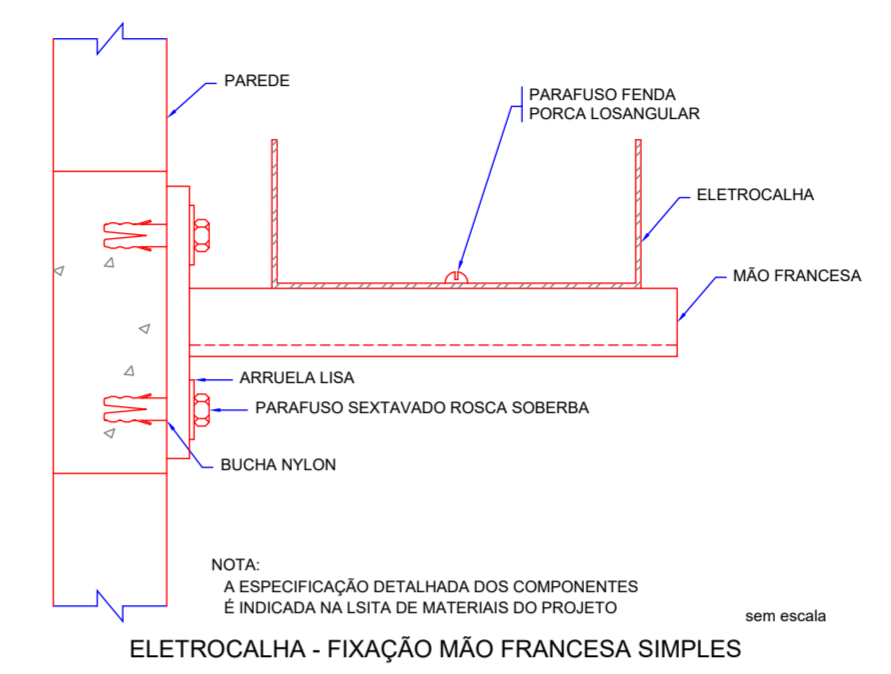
PAREDE

PARAFUSO FENDA
PORCA LOSANGULAR

ELETROCALHA

MÃO FRANCESA

ARRUELA LISA

PARAFUSO SEXTAVADO ROSCA SOBERBA

BUCHA NYLON

NOTA:
A ESPECIFICAÇÃO DETALHADA DOS COMPONENTES
É INDICADA NA LSITA DE MATERIAIS DO PROJETO

sem escala

ELETROCALHA - FIXAÇÃO MÃO FRANCESA SIMPLES